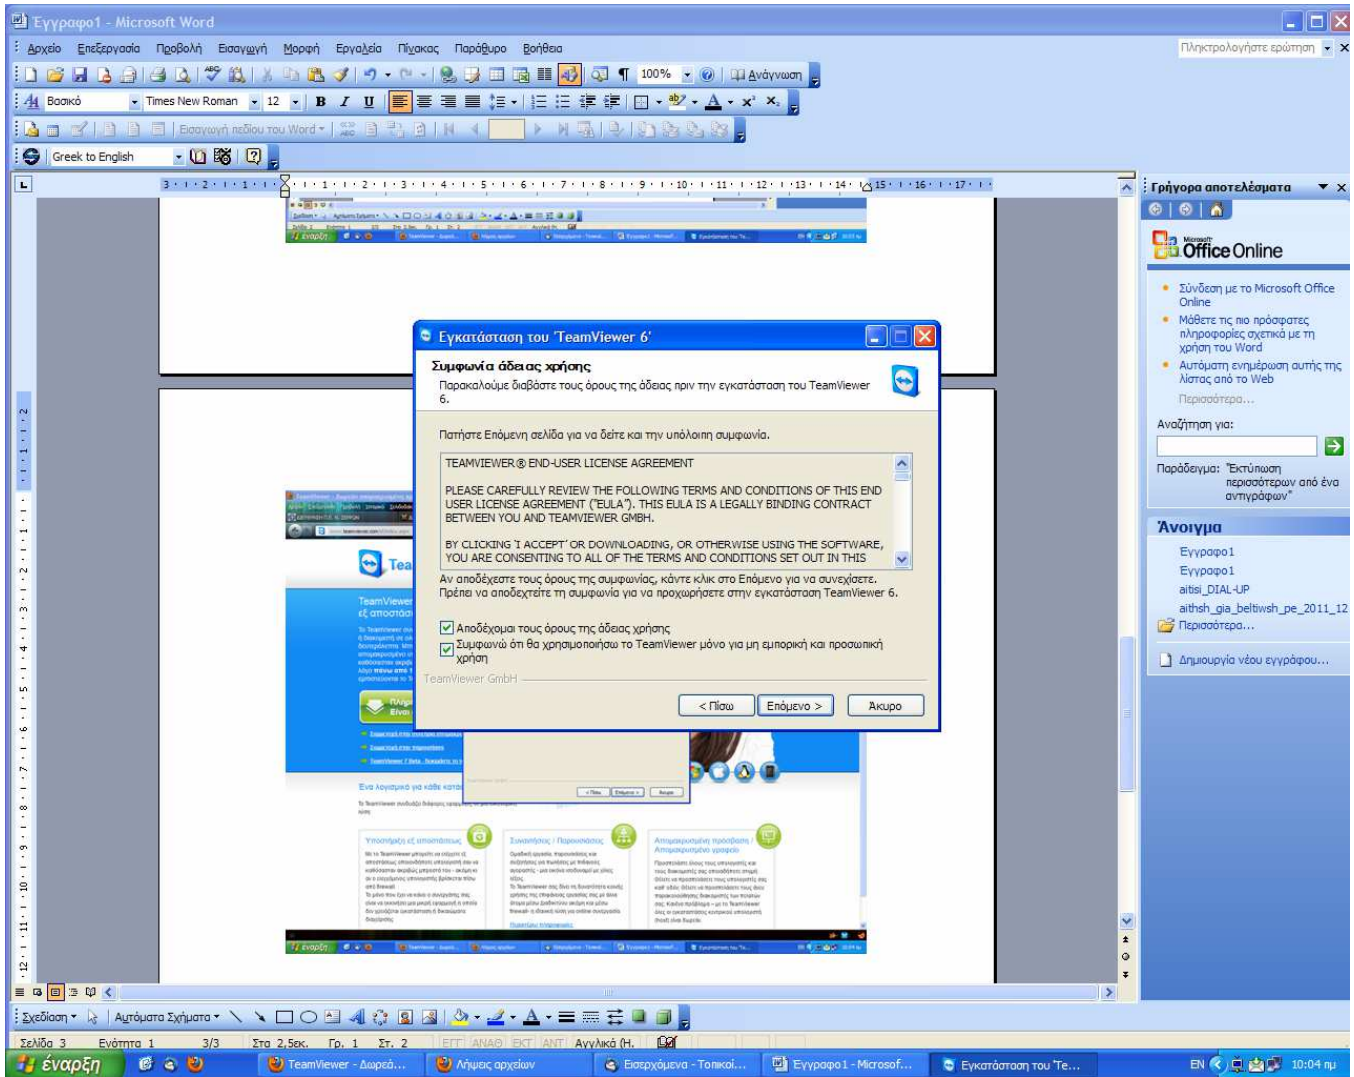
Έγγραφο1 - Microsoft Word

Αρχείο Επεξεργασία Προβολή Εισαγωγή Μορφή Εργαλεία Πίνακας Παράθυρο Βοήθεια

Πληκτρολογήστε ερώτηση

100% Ανάγνωση

Βασικό Times New Roman 12

Εισαγωγή πεδίου του Word

Greek to English

Γρήγορα αποτελέσματα

Microsoft Office Online

Σύνδεση με το Microsoft Office Online

Μάθετε τις πιο πρόσφατες πληροφορίες σχετικά με τη χρήση του Word

Αυτόματη ενημέρωση αυτής της λίστας από το Web

Περισσότερα...

Αναζήτηση για:

Παράδειγμα: "Εκτύπωση περισσότερων από ένα αντιγράφων"

Άνοιγμα

Έγγραφο1

Έγγραφο1

aitisi_DIAL-UP

aithsh_gia_beltiwsh_pe_2011_12

Περισσότερα...

Δημιουργία νέου εγγράφου...

Εγκατάσταση του 'TeamViewer 6'

Συμφωνία άδειας χρήσης

Παρακαλούμε διαβάστε τους όρους της άδειας πριν την εγκατάσταση του TeamViewer 6.

Πατήστε Επόμενη σελίδα για να δείτε και την υπόλοιπη συμφωνία.

TEAMVIEWER® END-USER LICENSE AGREEMENT

PLEASE CAREFULLY REVIEW THE FOLLOWING TERMS AND CONDITIONS OF THIS END USER LICENSE AGREEMENT ("EULA"). THIS EULA IS A LEGALLY BINDING CONTRACT BETWEEN YOU AND TEAMVIEWER GMBH.

BY CLICKING 'I ACCEPT' OR DOWNLOADING, OR OTHERWISE USING THE SOFTWARE, YOU ARE CONSENTING TO ALL OF THE TERMS AND CONDITIONS SET OUT IN THIS

Αν αποδέχεστε τους όρους της συμφωνίας, κάντε κλικ στο Επόμενο για να συνεχίσετε. Πρέπει να αποδεχτείτε τη συμφωνία για να προχωρήσετε στην εγκατάσταση TeamViewer 6.

Αποδέχομαι τους όρους της άδειας χρήσης

Συμφωνώ ότι θα χρησιμοποιήσω το TeamViewer μόνο για μη εμπορική και προσωπική χρήση

TeamViewer GmbH

< Πίσω Επόμενο > Άκυρο

Σχεδίαση Αυτόματα Σχήματα

Σελίδα 3 Ενότητα 1 3/3 Στα 2,5εκ. Γρ. 1 Στ. 2 ΕΓΓ ΑΝΑΘ ΕΚΤ ΑΝΤ Αγγλικά (Η.

έναρξη TeamViewer - Δωρεά... Λήψεις αρχείων Εισερχόμενα - Τοπικοί... Έγγραφο1 - Microsof... Εγκατάσταση του 'Te...

EN 10:04 πμ